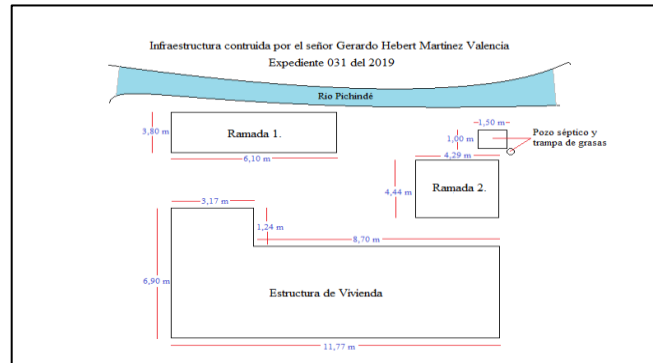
Infraestructura contruida por el señor Gerardo Hebert Martinez Valencia
Expediente 031 del 2019

Rio Pichindé

3,80 m
Ramada 1.
6,10 m

1,50 m
1,00 m
Pozo séptico y trampa de grasas
4,29 m
4,44 m
Ramada 2.

3,17 m
1,24 m
8,70 m
6,90 m
Estructura de Vivienda
11,77 m